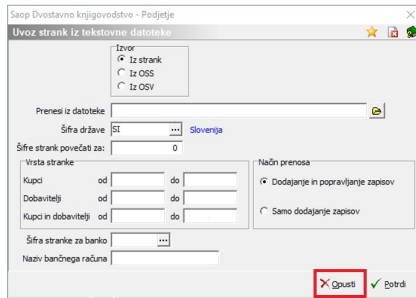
Saop Dvostavno knjigovodstvo - Podjetje

Uvoz strank iz tekstovne datoteke

Izvor
Iz strank
Iz OSS
Iz OSV

Prenesi iz datoteke

Šifra države SI ... Slovenija

Šifre strank povečati za: 0

Vrsta stranke
Kupci od do
Dobavitelji od do
Kupci in dobavitelji od do

Način prenosa
Dodajanje in popravljanje zapisov
Samo dodajanje zapisov

Šifra stranke za banko ...

Naziv bančnega računa

Opusti
Potrdi